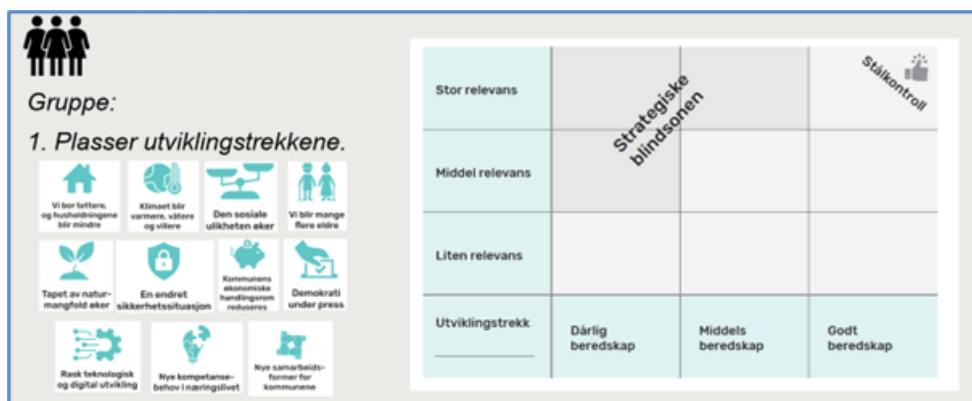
Gruppe:

1. Plasser utviklingstrekkene.

Vi bor tettere, og husholdningene blir mindre

Klimaet blir varmere, våtere og villere

Den sosiale ulikheten øker

Vi blir mange flere eldre

Tapet av naturmangfold øker

En endret sikkerhetssituasjon

Kommunens økonomiske handlingsrom reduseres

Demokrati under press

Rask teknologisk og digital utvikling

Nye kompetansebehov i næringslivet

Nye samarbeidsformer for kommunene

| Stor relevans | Strategiske blindsonen | | Stålkontroll |
|---|---|---|---|
| Middel relevans | | | |
| Liten relevans | | | |
| Utviklingstrekk | Dårlig beredskap | Middels beredskap | Godt beredskap |